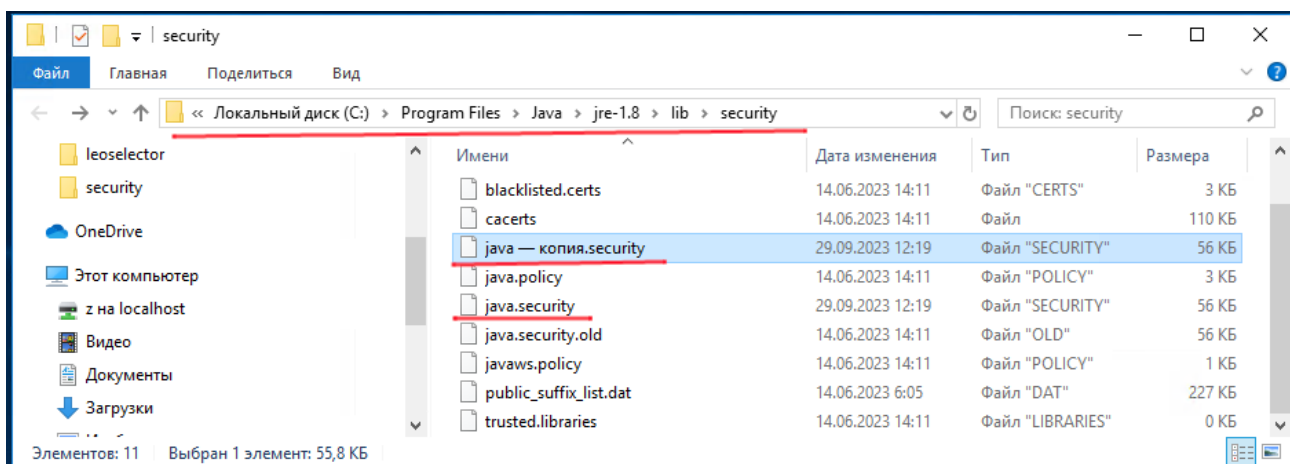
security

Файл Главная Поделиться Вид

« Локальный диск (C:) › Program Files › Java › jre-1.8 › lib › security

Поиск: security

leoselector
security
OneDrive
Этот компьютер
z на localhost
Видео
Документы
Загрузки

| Имени | Дата изменения | Тип | Размера |
|---|---|---|---|
| blacklisted.certs | 14.06.2023 14:11 | Файл "CERTS" | 3 КБ |
| cacerts | 14.06.2023 14:11 | Файл | 110 КБ |
| java — копия.security | 29.09.2023 12:19 | Файл "SECURITY" | 56 КБ |
| java.policy | 14.06.2023 14:11 | Файл "POLICY" | 3 КБ |
| java.security | 29.09.2023 12:19 | Файл "SECURITY" | 56 КБ |
| java.security.old | 14.06.2023 14:11 | Файл "OLD" | 56 КБ |
| javaws.policy | 14.06.2023 14:11 | Файл "POLICY" | 1 КБ |
| public_suffix_list.dat | 14.06.2023 6:05 | Файл "DAT" | 227 КБ |
| trusted.libraries | 14.06.2023 14:11 | Файл "LIBRARIES" | 0 КБ |

Элементов: 11 Выбран 1 элемент: 55,8 КБ